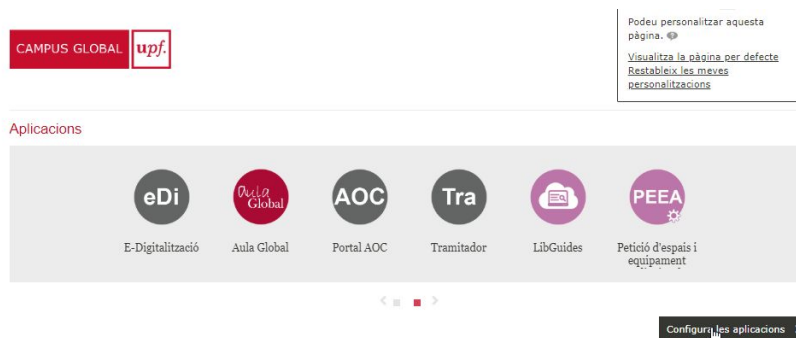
CAMPUS GLOBAL upf.

Podeu personalitzar aquesta pàgina.

Visualitza la pàgina per defecte
Restableix les meves personalitzacions

Aplicacions

eDi
E-Digitalització

Aula Global
Aula Global

AOC
Portal AOC

Tra
Tramitador

LibGuides

PEEA
Petició d'espais i equipament

Configura les aplicacions